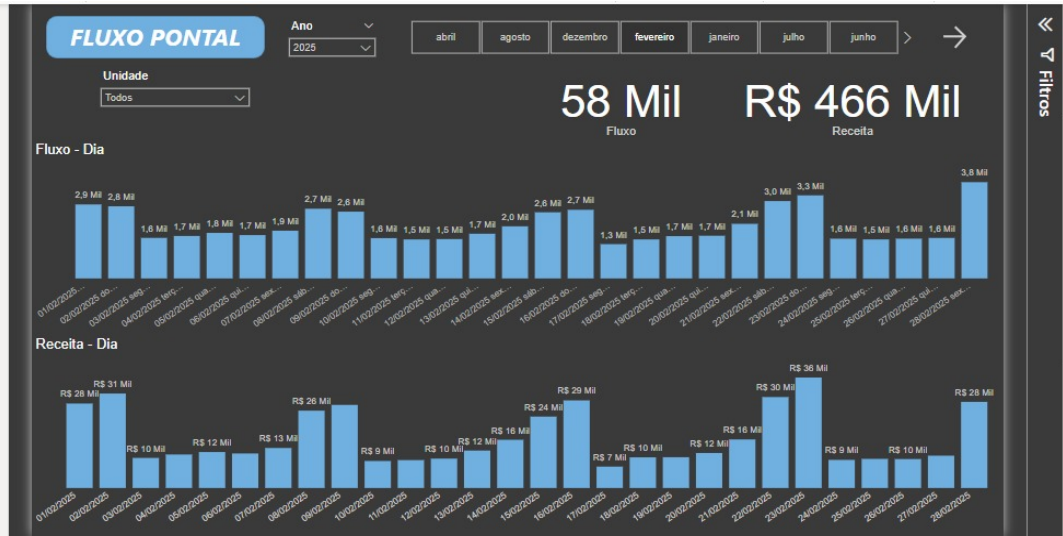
FLUXO PONTAL

Ano
2025

Unidade
Todos

abril | agosto | dezembro | fevereiro | janeiro | julho | junho

58 Mil
Fluxo

R$ 466 Mil
Receita

Filtros

Fluxo - Dia

2,9 Mil, 2,8 Mil, 1,6 Mil, 1,7 Mil, 1,8 Mil, 1,7 Mil, 1,9 Mil, 2,7 Mil, 2,6 Mil, 1,6 Mil, 1,5 Mil, 1,5 Mil, 1,7 Mil, 2,0 Mil, 2,6 Mil, 2,7 Mil, 1,3 Mil, 1,5 Mil, 1,7 Mil, 1,7 Mil, 2,1 Mil, 3,0 Mil, 3,3 Mil, 1,6 Mil, 1,5 Mil, 1,6 Mil, 1,6 Mil, 3,8 Mil

01/02/2025..., 02/02/2025 do..., 03/02/2025 seg..., 04/02/2025 terç..., 05/02/2025 qua..., 06/02/2025 qui..., 07/02/2025 sex..., 08/02/2025 sáb..., 09/02/2025 do..., 10/02/2025 seg..., 11/02/2025 terç..., 12/02/2025 qua..., 13/02/2025 qui..., 14/02/2025 sex..., 15/02/2025 sáb..., 16/02/2025 do..., 17/02/2025 seg..., 18/02/2025 terç..., 19/02/2025 qua..., 20/02/2025 qui..., 21/02/2025 sex..., 22/02/2025 sáb..., 23/02/2025 do..., 24/02/2025 seg..., 25/02/2025 terç..., 26/02/2025 qua..., 27/02/2025 qui..., 28/02/2025 sex...

Receita - Dia

R$ 28 Mil, R$ 31 Mil, R$ 10 Mil, R$ 12 Mil, R$ 13 Mil, R$ 26 Mil, R$ 9 Mil, R$ 10 Mil, R$ 12 Mil, R$ 16 Mil, R$ 24 Mil, R$ 29 Mil, R$ 7 Mil, R$ 10 Mil, R$ 12 Mil, R$ 16 Mil, R$ 30 Mil, R$ 36 Mil, R$ 9 Mil, R$ 10 Mil, R$ 28 Mil

01/02/2025, 02/02/2025, 03/02/2025, 04/02/2025, 05/02/2025, 06/02/2025, 07/02/2025, 08/02/2025, 09/02/2025, 10/02/2025, 11/02/2025, 12/02/2025, 13/02/2025, 14/02/2025, 15/02/2025, 16/02/2025, 17/02/2025, 18/02/2025, 19/02/2025, 20/02/2025, 21/02/2025, 22/02/2025, 23/02/2025, 24/02/2025, 25/02/2025, 26/02/2025, 27/02/2025, 28/02/2025